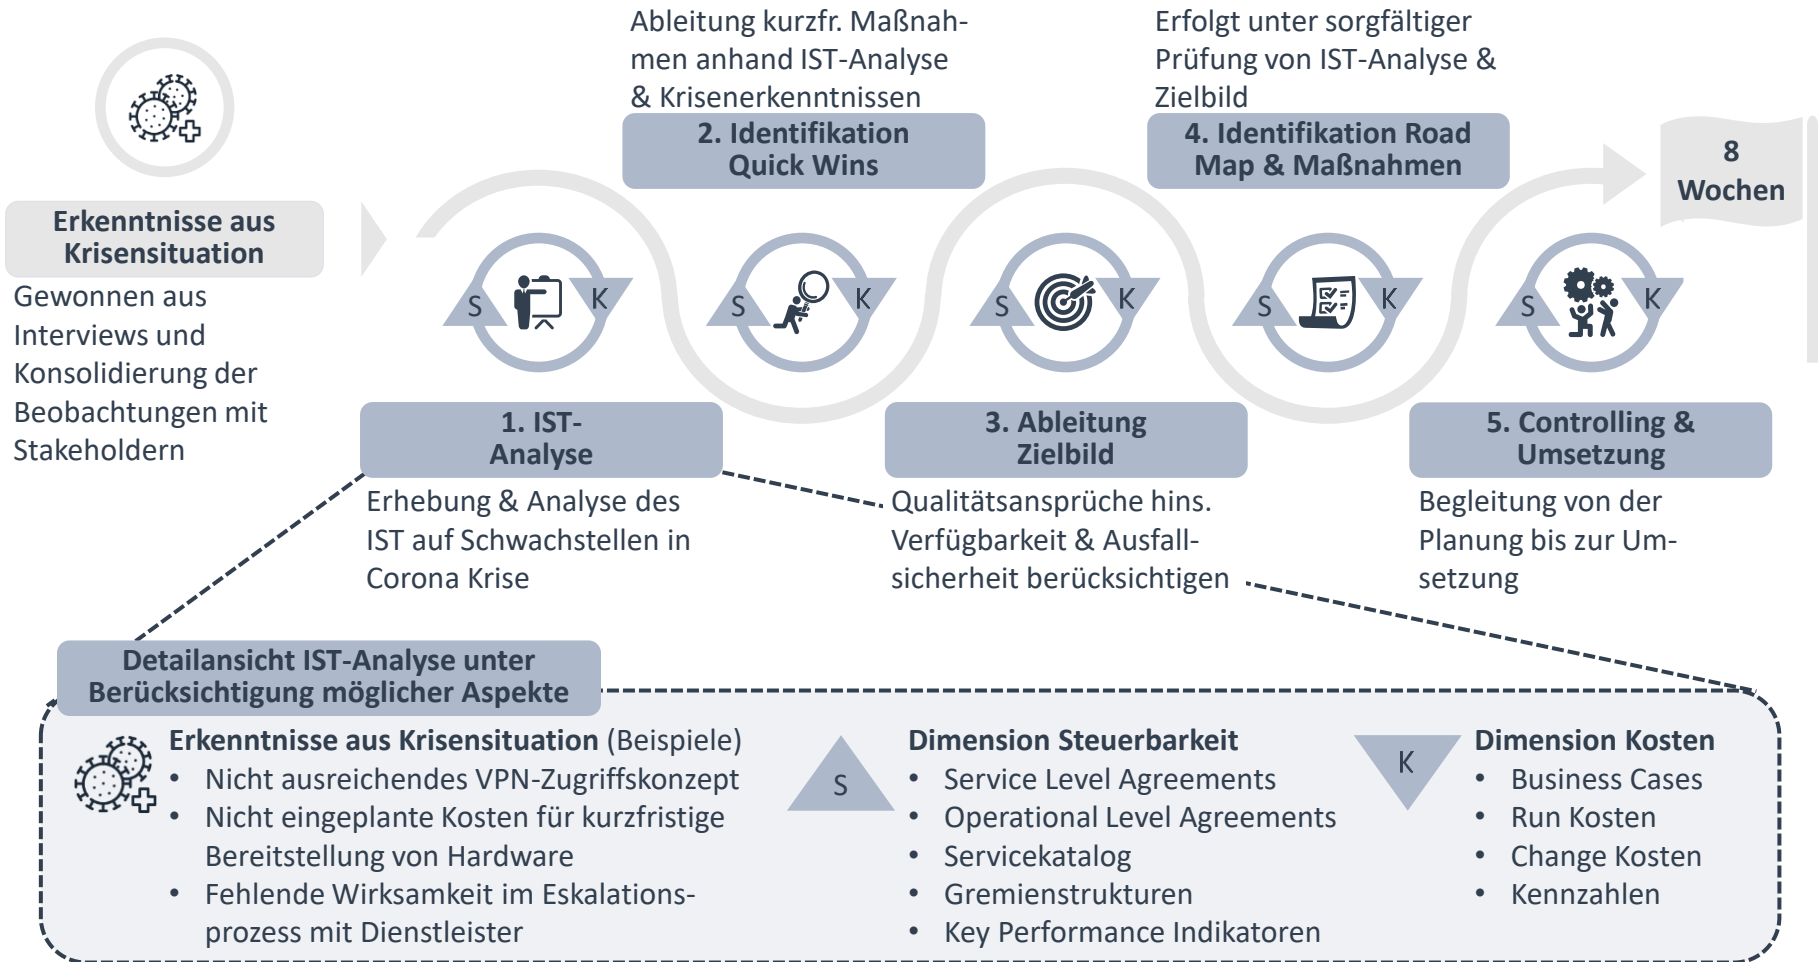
Erkenntnisse aus Krisensituation

Gewonnen aus Interviews und Konsolidierung der Beobachtungen mit Stakeholdern

Ableitung kurzfr. Maßnahmen anhand IST-Analyse & Krisenerkenntnissen

2. Identifikation Quick Wins

Erfolgt unter sorgfältiger Prüfung von IST-Analyse & Zielbild

4. Identifikation Road Map & Maßnahmen

8 Wochen

S K S K S K S K S K

1. IST-Analyse

Erhebung & Analyse des IST auf Schwachstellen in Corona Krise

3. Ableitung Zielbild

Qualitätsansprüche hins. Verfügbarkeit & Ausfallsicherheit berücksichtigen

5. Controlling & Umsetzung

Begleitung von der Planung bis zur Umsetzung

Detailansicht IST-Analyse unter Berücksichtigung möglicher Aspekte

Erkenntnisse aus Krisensituation (Beispiele)
• Nicht ausreichendes VPN-Zugriffskonzept
• Nicht eingeplante Kosten für kurzfristige Bereitstellung von Hardware
• Fehlende Wirksamkeit im Eskalationsprozess mit Dienstleister

S

Dimension Steuerbarkeit
• Service Level Agreements
• Operational Level Agreements
• Servicekatalog
• Gremienstrukturen
• Key Performance Indikatoren

K

Dimension Kosten
• Business Cases
• Run Kosten
• Change Kosten
• Kennzahlen